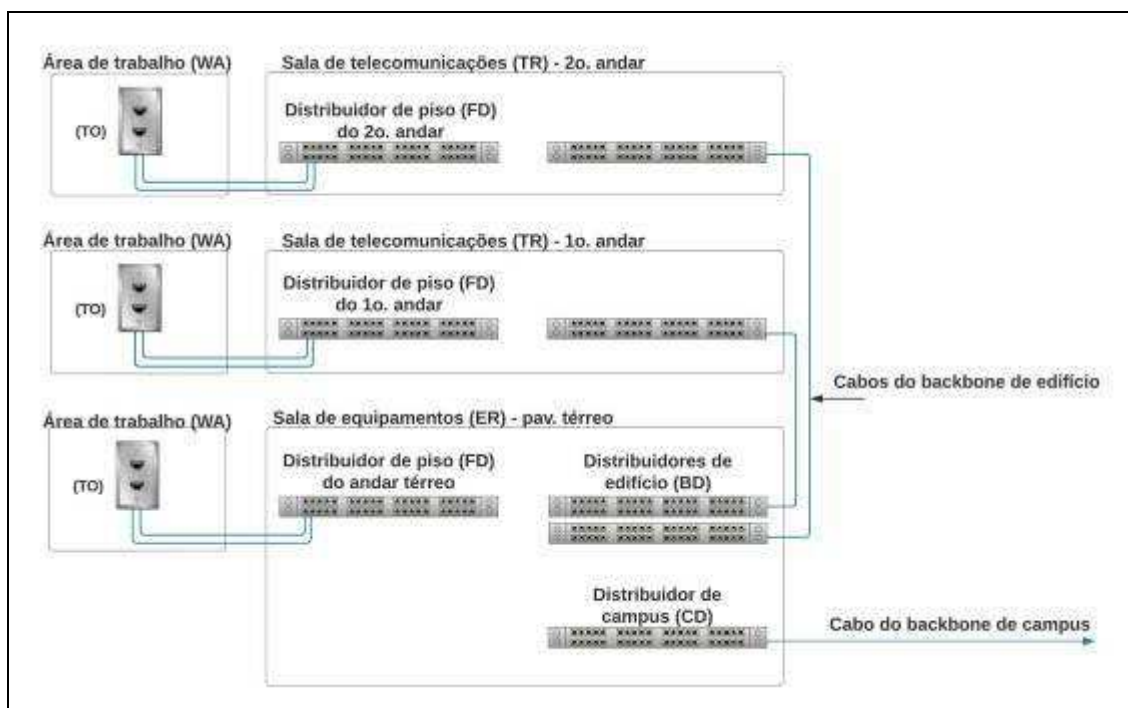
Área de trabalho (WA)

(TO)

Sala de telecomunicações (TR) - 2o. andar

Distribuidor de piso (FD) do 2o. andar

Área de trabalho (WA)

(TO)

Sala de telecomunicações (TR) - 1o. andar

Distribuidor de piso (FD) do 1o. andar

Cabos do backbone de edifício

Área de trabalho (WA)

(TO)

Sala de equipamentos (ER) - pav. térreo

Distribuidor de piso (FD) do andar térreo

Distribuidores de edifício (BD)

Distribuidor de campus (CD)

Cabo do backbone de campus